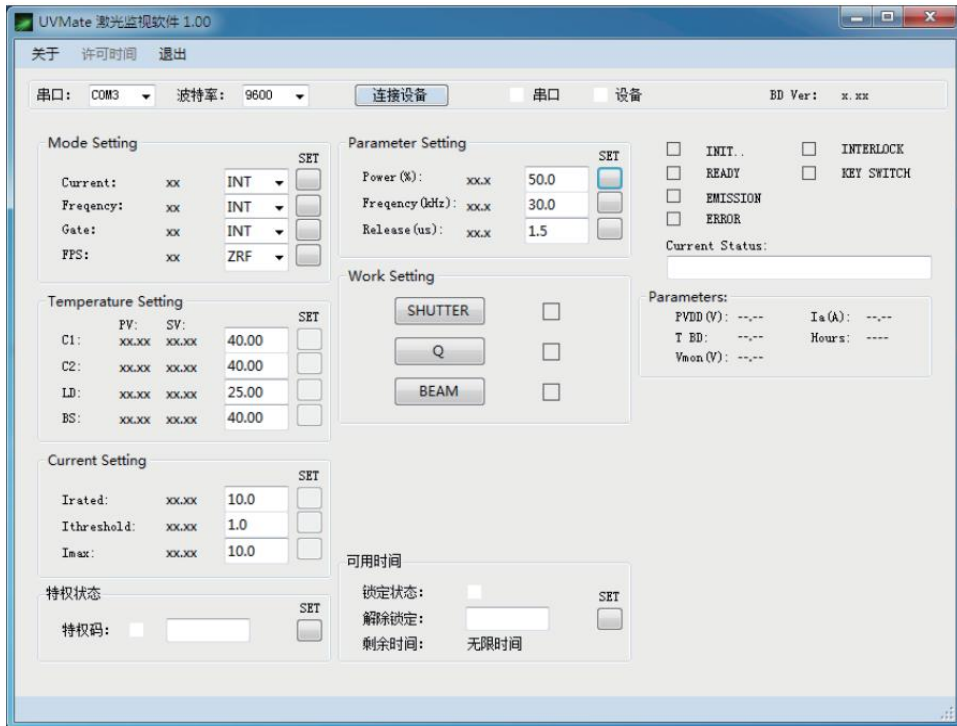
UVMate 激光监视软件 1.00

关于 许可时间 退出

串口: COM3 波特率: 9600 连接设备 串口 设备 BD Ver: x.xx

Mode Setting
SET
Current: xx INT
Freqency: xx INT
Gate: xx INT
FPS: xx ZRF

Temperature Setting
PV: SV:
SET
C1: xx.xx xx.xx 40.00
C2: xx.xx xx.xx 40.00
LD: xx.xx xx.xx 25.00
BS: xx.xx xx.xx 40.00

Current Setting
SET
Irated: xx.xx 10.0
Ithreshold: xx.xx 1.0
Imax: xx.xx 10.0

特权状态
SET
特权码:

Parameter Setting
SET
Power(%): xx.x 50.0
Freqency(kHz): xx.x 30.0
Release(us): xx.x 1.5

Work Setting
SHUTTER
Q
BEAM

可用时间
锁定状态:
SET
解除锁定:
剩余时间: 无限时间

INIT..
INTERLOCK
READY
KEY SWITCH
EMISSION
ERROR
Current Status:

Parameters:
PVDD(V): --.--
Ia(A): --.--
T BD: --.--
Hours: ----
Vmon(V): --.--